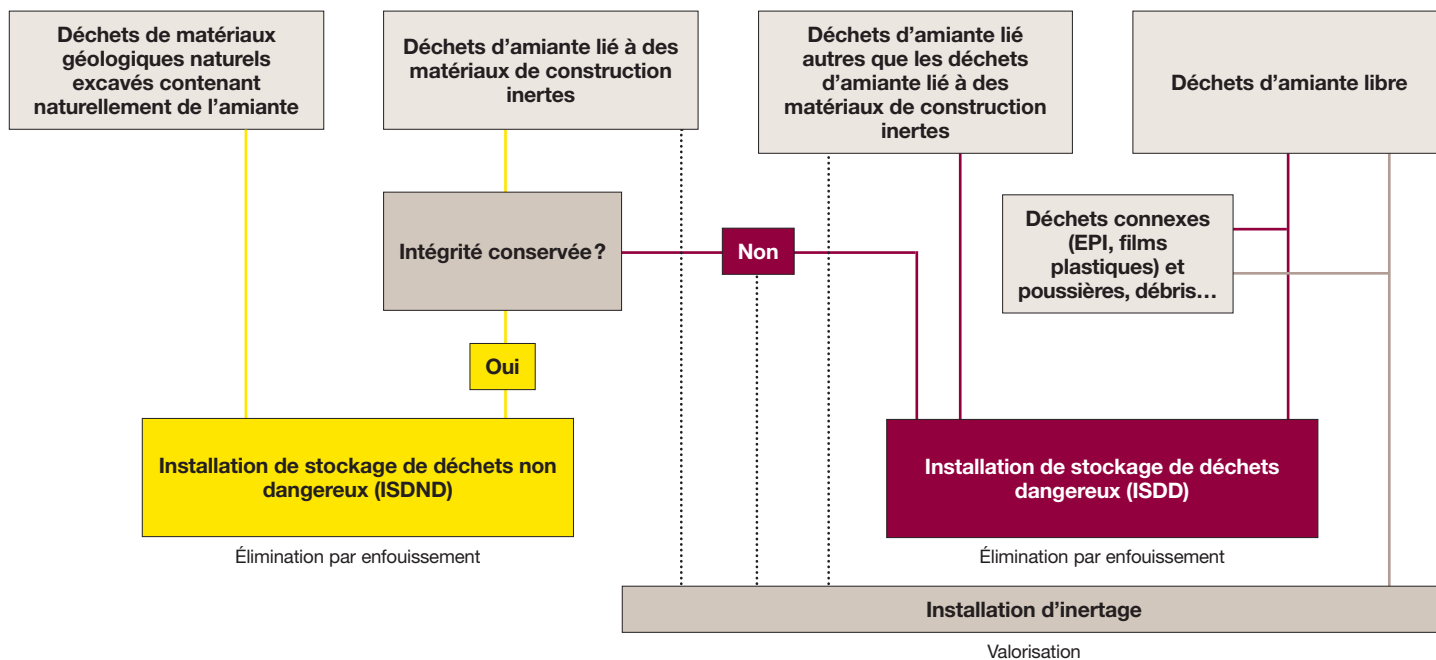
Déchets de matériaux géologiques naturels excavés contenant naturellement de l’amiante

Déchets d’amiante lié à des matériaux de construction inertes

Déchets d’amiante lié autres que les déchets d’amiante lié à des matériaux de construction inertes

Déchets d’amiante libre

Intégrité conservée ?

Non

Déchets connexes (EPI, films plastiques) et poussières, débris…

Oui

Installation de stockage de déchets non dangereux (ISDND)

Élimination par enfouissement

Installation de stockage de déchets dangereux (ISDD)

Élimination par enfouissement

Installation d’inertage

Valorisation